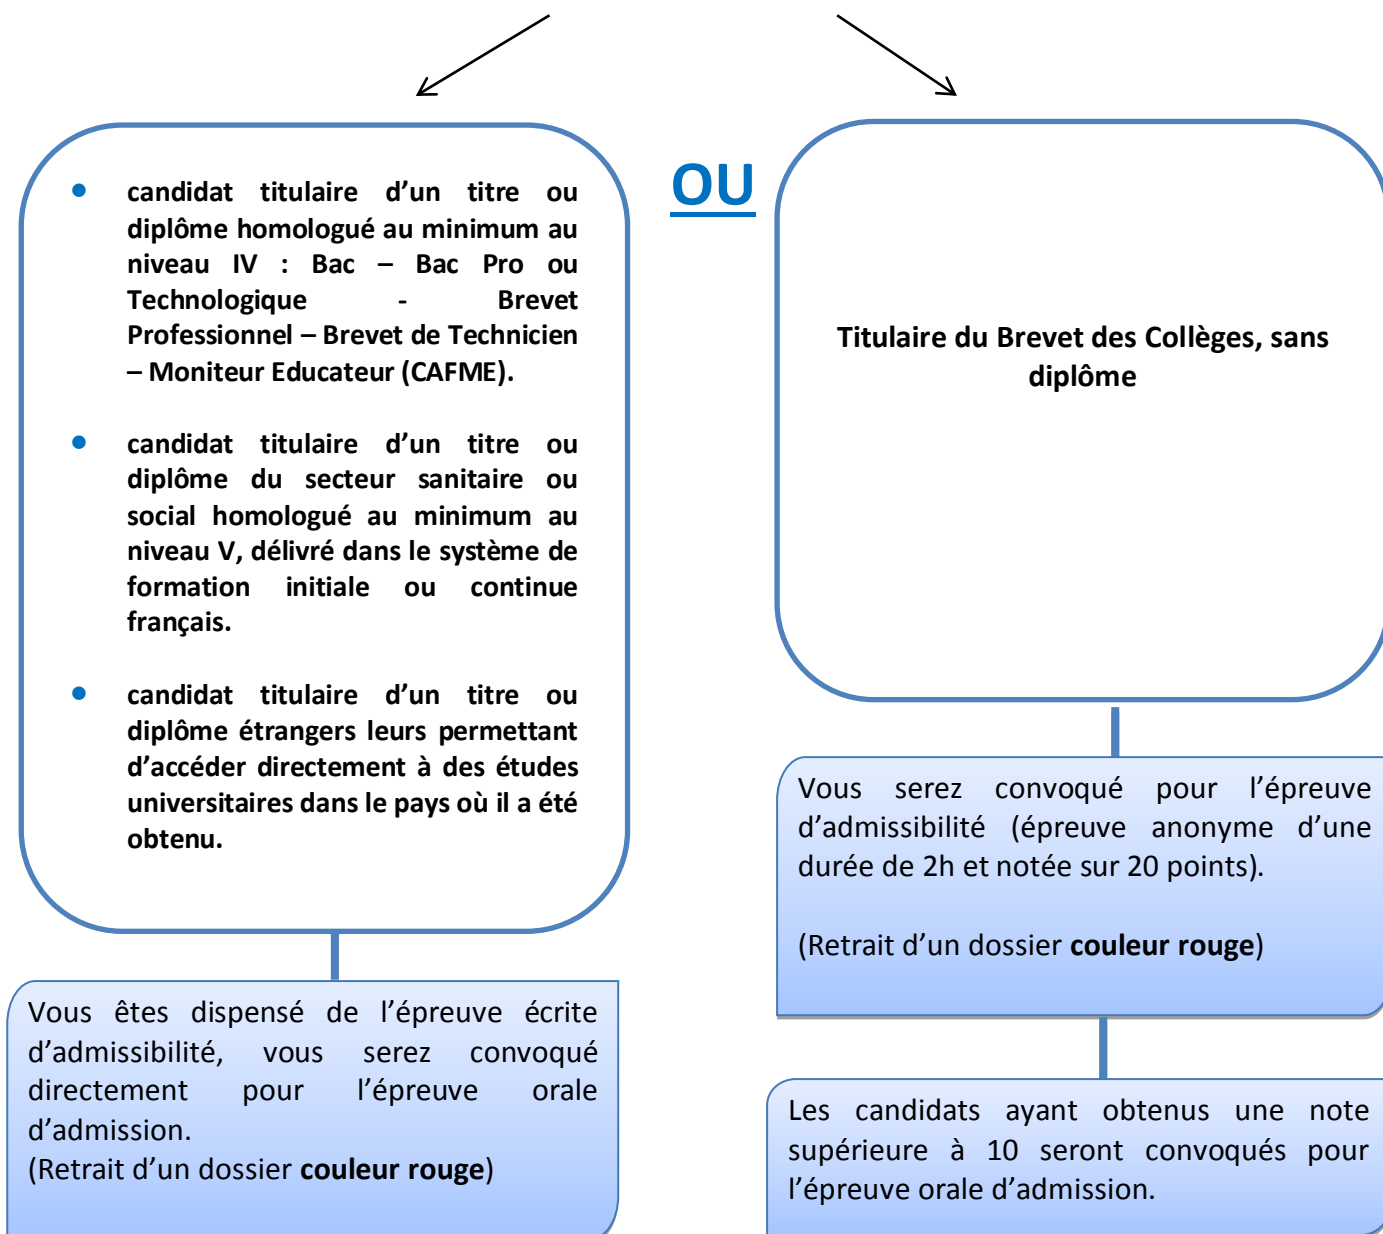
- candidat titulaire d'un titre ou diplôme homologué au minimum au niveau IV : Bac – Bac Pro ou Technologique - Brevet Professionnel – Brevet de Technicien – Moniteur Educateur (CAFME).

- candidat titulaire d'un titre ou diplôme du secteur sanitaire ou social homologué au minimum au niveau V, délivré dans le système de formation initiale ou continue français.

- candidat titulaire d'un titre ou diplôme étrangers leurs permettant d'accéder directement à des études universitaires dans le pays où il a été obtenu.

OU

Titulaire du Brevet des Collèges, sans diplôme

Vous êtes dispensé de l'épreuve écrite d'admissibilité, vous serez convoqué directement pour l'épreuve orale d'admission.
(Retrait d'un dossier **couleur rouge**)

Vous serez convoqué pour l'épreuve d'admissibilité (épreuve anonyme d'une durée de 2h et notée sur 20 points).

(Retrait d'un dossier **couleur rouge**)

Les candidats ayant obtenus une note supérieure à 10 seront convoqués pour l'épreuve orale d'admission.